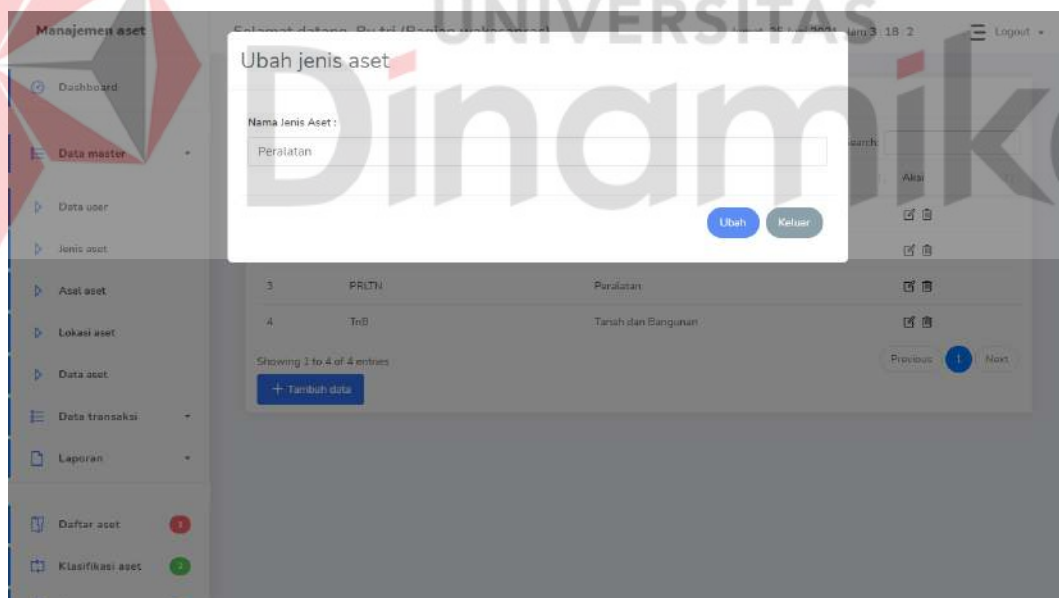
Manajemen aset

Dashboard

Data master

Data user

Jenis aset

Asal aset

Lokasi aset

Data aset

Data transaksi

Laporan

Daftar aset

Klasifikasi aset

Selamat datang, Bu tri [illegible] Jam 3 : 18 : 2

Logout

UNIVERSITAS Dinamika

Ubah jenis aset

Nama Jenis Aset :

Peralatan

Ubah Keluar

Search:

Aksi

| 3 | PRLTN | Peralatan |
|---|---|---|
| 4 | TnB | Tanah dan Bangunan |

Showing 1 to 4 of 4 entries

+ Tambah data

Previous 1 Next